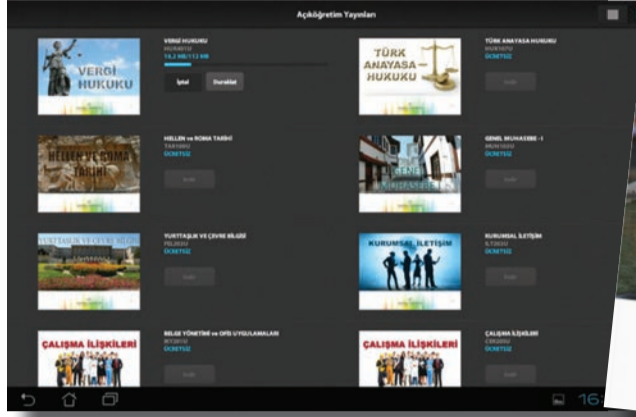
Açıköğretim Yayınları

VERGİ HUKUKU
VERGİ HUKUKU
HUK4012
14,2 MB/113 MB
İptal
Duraklat

TÜRK ANAYASA HUKUKU
TÜRK ANAYASA HUKUKU
HUK1072
ÜCRETSİZ
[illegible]

HELLEN ve ROMA TARİHİ
HELLEN VE ROMA TARİHİ
TAR1002
ÜCRETSİZ
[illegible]

GENEL MUHASEBE
GENEL MUHASEBE - I
MUH1001
ÜCRETSİZ
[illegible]

YURTTAŞLIK VE ÇEVRE BİLGİSİ
YURTTAŞLIK VE ÇEVRE BİLGİSİ
YEL2002
ÜCRETSİZ
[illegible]

KURUMSAL İLETİŞİM
KURUMSAL İLETİŞİM
İLT2002
ÜCRETSİZ
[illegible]

ÇALIŞMA İLİŞKİLERİ
BELGE YÖNETİMİ ve OFİS UYGULAMALARI
BYO1012
ÜCRETSİZ
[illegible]

ÇALIŞMA İLİŞKİLERİ
ÇALIŞMA İLİŞKİLERİ
ÇEK2002
ÜCRETSİZ
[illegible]

16: